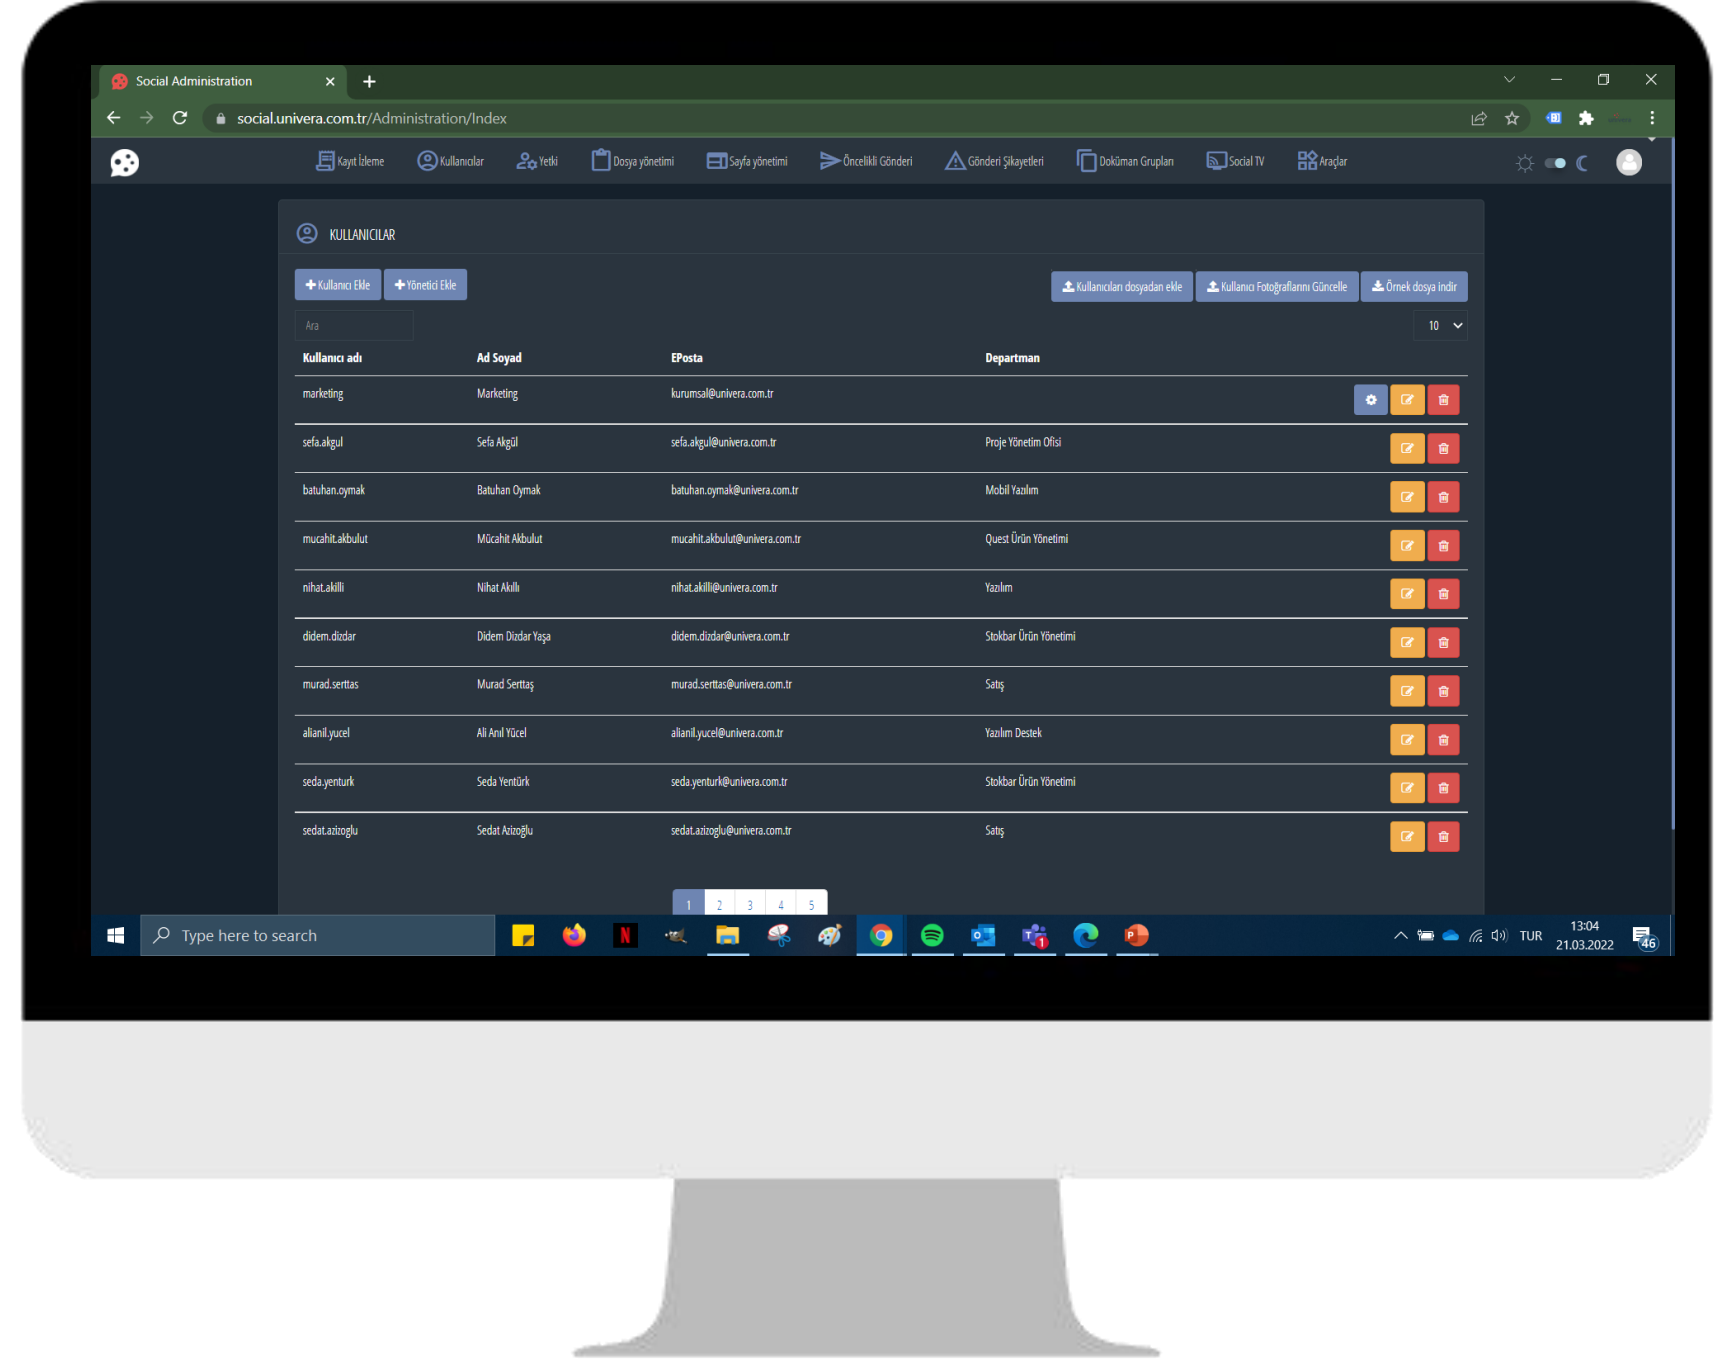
Social Administration

social.univera.com.tr/Administration/Index

Kayıt İzleme Kullanıcılar Yetki Dosya yönetimi Sayfa yönetimi Öncelikli Gönderi Gönderi Şikayetleri Doküman Grupları Social TV Araçlar

KULLANICILAR

Kullanıcı Ekle Yönetici Ekle

Kullanıcıları dosyadan ekle Kullanıcı Fotoğraflarını Güncelle Örnek dosya indir

Ara

10

| Kullanıcı adı | Ad Soyad | EPosta | Departman |
|---|---|---|---|
| marketing | Marketing | kurumsal@univera.com.tr | |
| sefa.akgul | Sefa Akgül | sefa.akgul@univera.com.tr | Proje Yönetim Ofisi |
| batuhan.oymak | Batuhan Oymak | batuhan.oymak@univera.com.tr | Mobil Yazılım |
| mucahit.akbulut | Mücahit Akbulut | mucahit.akbulut@univera.com.tr | Quest Ürün Yönetimi |
| nihat.akilli | Nihat Akıllı | nihat.akilli@univera.com.tr | Yazılım |
| didem.dizdar | Didem Dizdar Yaşa | didem.dizdar@univera.com.tr | Stokbar Ürün Yönetimi |
| murad.serttas | Murad Serttaş | murad.serttas@univera.com.tr | Satış |
| alianil.yucel | Ali Anıl Yücel | alianil.yucel@univera.com.tr | Yazılım Destek |
| seda.yenturk | Seda Yentürk | seda.yenturk@univera.com.tr | Stokbar Ürün Yönetimi |
| sedat.azizoglu | Sedat Azizoğlu | sedat.azizoglu@univera.com.tr | Satış |

1 2 3 4 5

Type here to search

TUR 13:04 21.03.2022 46